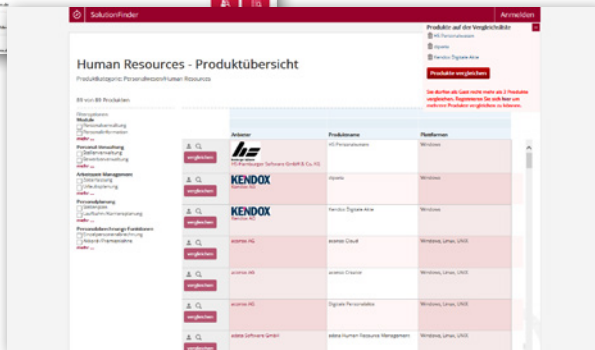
SolutionFinder

Anmelden

Human Resources - Produktübersicht

Produktkategorie: Personalwesen/Human Resources

89 von 89 Produkten

Filtern
Module
Personalverwaltung
Personalinformation
mehr ...
Personal Verwaltung
Stellenverwaltung
Bewerberverwaltung
mehr ...
Arbeitszeit Management
Zeiterfassung
Urlaubsplanung
mehr ...
Personalplanung
Stellenplan
Laufbahn-/Karriereplanung
mehr ...
Personalabrechnungs-Funktionen
Entgeltabrechnung
Reisekostenabrechnung
mehr ...

Produkte auf der Vergleichsliste
HS Personalwesen
d.velop
Kendox Digitale Akte
Produkte vergleichen
Sie dürfen als Gast nicht mehr als 3 Produkte vergleichen. Registrieren Sie sich hier um mehrere Produkte vergleichen zu können.

| | Anbieter | Produktname | Plattformen |
|---|---|---|---|
| vergleichen | HS - Hamburger Software GmbH & Co. KG | HS Personalwesen | Windows |
| vergleichen | KENDOX Kendox AG | d.velop | Windows |
| vergleichen | KENDOX Kendox AG | Kendox Digitale Akte | Windows |
| vergleichen | aconso AG | aconso Cloud | Windows, Linux, UNIX |
| vergleichen | aconso AG | aconso Onsite | Windows, Linux, UNIX |
| vergleichen | aconso AG | Digitale Personalakte | Windows, Linux, UNIX |
| vergleichen | edera Software GmbH | edera Human Resource Management | Windows, Linux, UNIX |